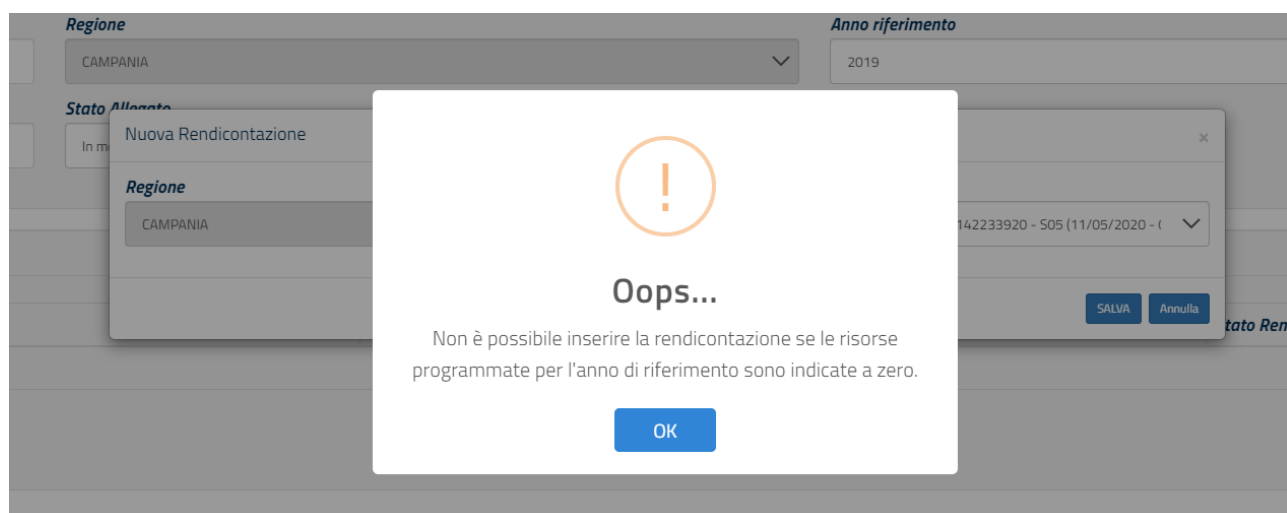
Regione
CAMPANIA

Anno riferimento
2019

Stato Allegato
In m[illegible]

Nuova Rendicontazione
×

Regione
CAMPANIA

142233920 - S05 (11/05/2020 - (

SALVA
Annulla

tato Ren

!

Oops...

Non è possibile inserire la rendicontazione se le risorse programmate per l'anno di riferimento sono indicate a zero.

OK